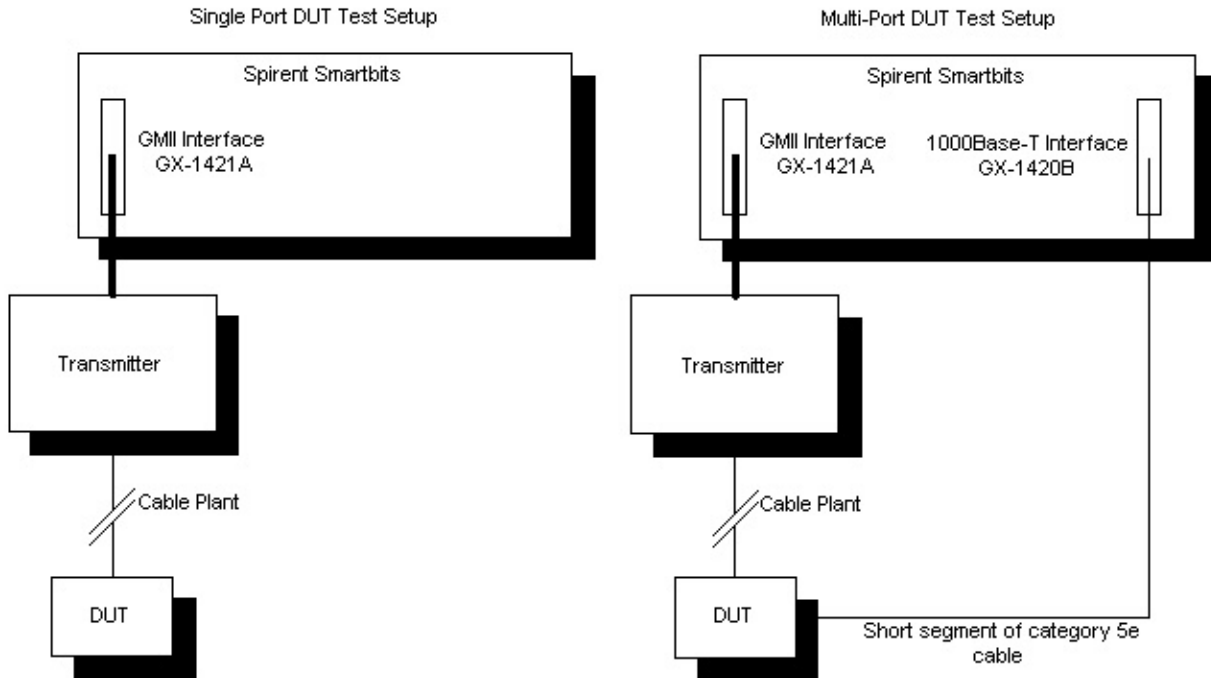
Single Port DUT Test Setup

Spirent Smartbits

GMII Interface
GX-1421A

Transmitter

Cable Plant

DUT

Multi-Port DUT Test Setup

Spirent Smartbits

GMII Interface
GX-1421A

1000Base-T Interface
GX-1420B

Transmitter

Cable Plant

DUT

Short segment of category 5e cable